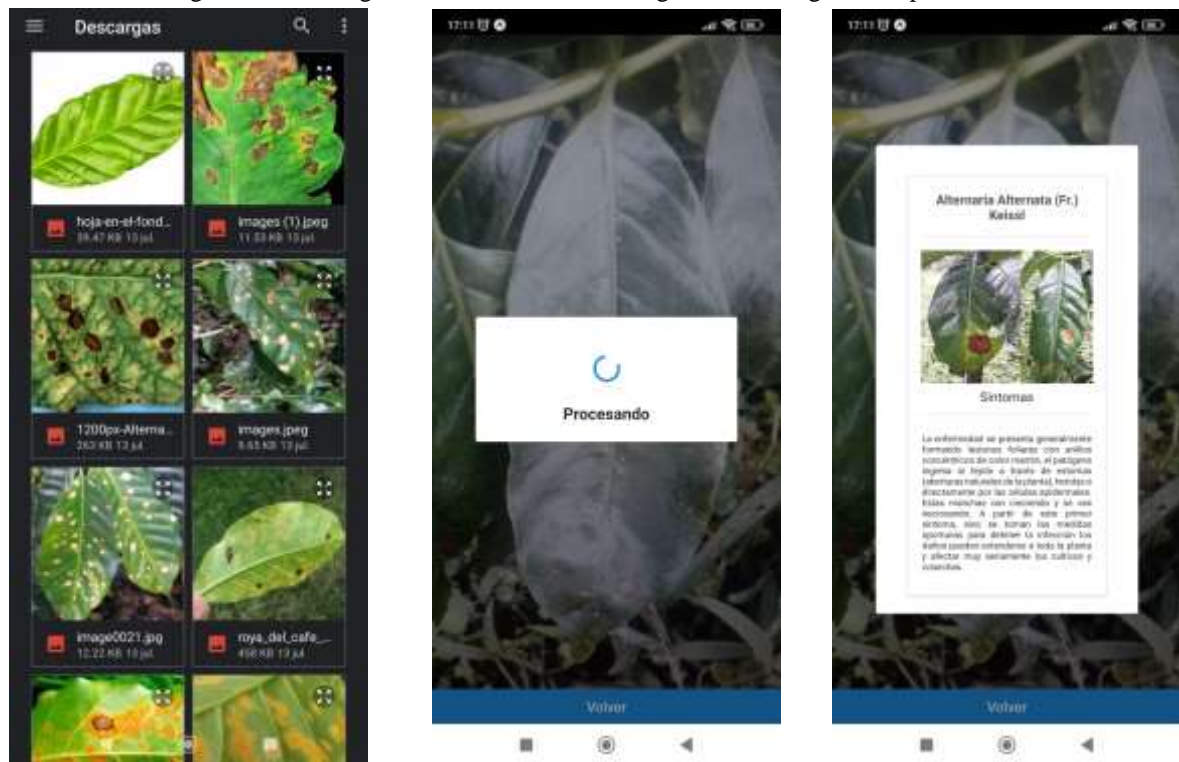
Descargas

hoja-en-el-fond...
39.47 KB 13 jul.

images (1).jpeg
11.53 KB 13 jul.

1200px-Alterna...
263 KB 13 jul.

images.jpeg
5.65 KB 13 jul.

image0021.jpg
12.22 KB 13 jul.

roya_del_cafe_...
456 KB 13 jul.

17:11

Procesando

Volver

17:11

Alternaria Alternata (Fr.) Keissl

Sintomas

La enfermedad se presenta generalmente formando lesiones foliares con anillos concéntricos de color marrón, el patógeno ingresa la hoja a través de estomas (aberturas naturales de la planta), heridas o directamente por las células epidermales. Estas manchas van creciendo y se van necrosando. A partir de este primer síntoma, sino se toman las medidas oportunas para detener la infección los daños pueden extenderse a toda la planta y afectar muy seriamente los cultivos y cosechas.

Volver